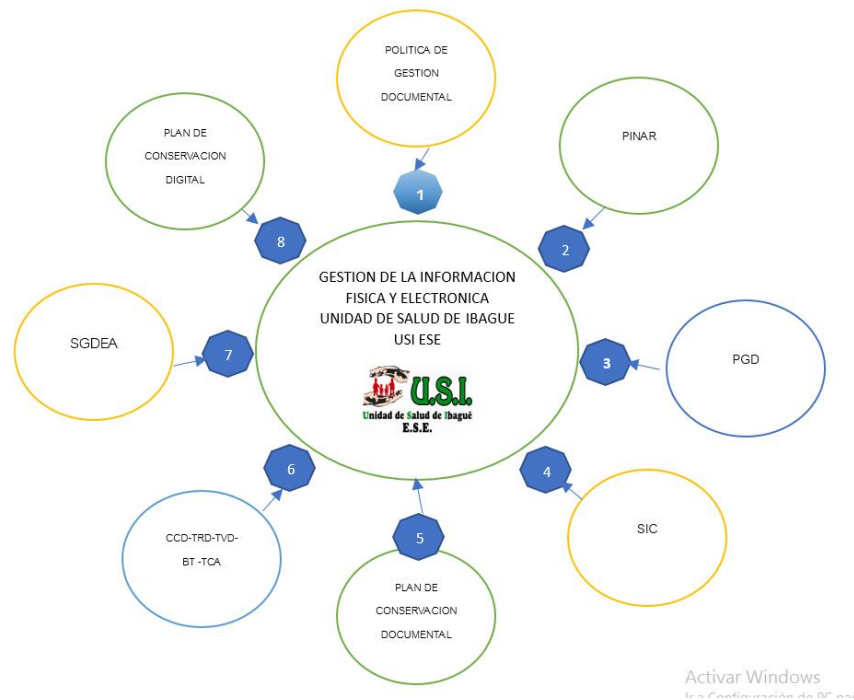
POLITICA DE GESTION DOCUMENTAL

1

PINAR

2

PGD

3

SIC

4

PLAN DE CONSERVACION DOCUMENTAL

5

CCD-TRD-TVD-BT -TCA

6

SGDEA

7

PLAN DE CONSERVACION DIGITAL

8

GESTION DE LA INFORMACION FISICA Y ELECTRONICA UNIDAD DE SALUD DE IBAGUE USI ESE

U.S.I.
Unidad de Salud de Ibagué
E.S.E.

Activar Windows
Ir a Configuración de PC par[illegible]